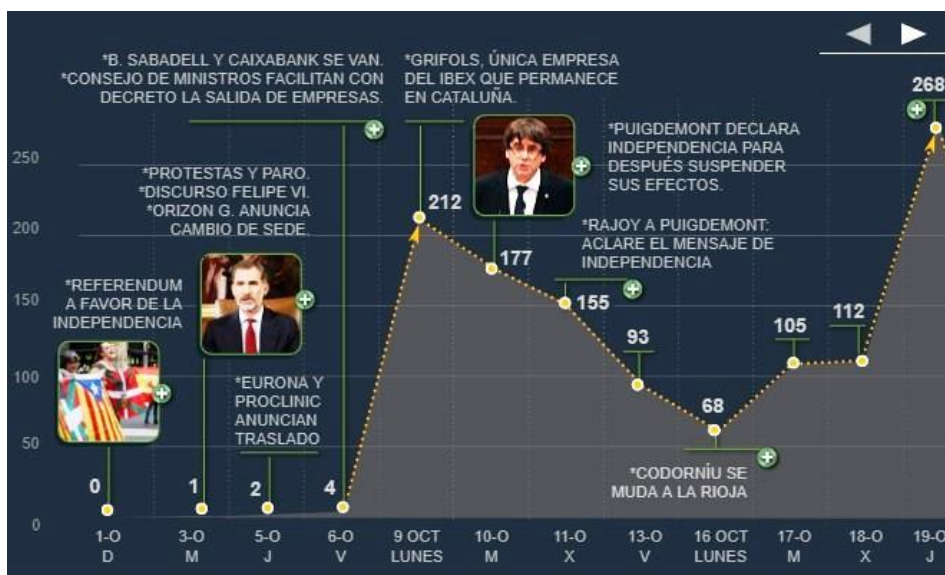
*B. SABADELL Y CAIXABANK SE VAN.
*CONSEJO DE MINISTROS FACILITAN CON DECRETO LA SALIDA DE EMPRESAS.

*GRIFOLS, ÚNICA EMPRESA DEL IBEX QUE PERMANECE EN CATALUÑA.

*PUIGDEMONT DECLARA INDEPENDENCIA PARA DESPUÉS SUSPENDER SUS EFECTOS.

*PROTESTAS Y PARO.
*DISCURSO FELIPE VI.
*ORIZON G. ANUNCIA CAMBIO DE SEDE.

*RAJOY A PUIGDEMONT: ACLARE EL MENSAJE DE INDEPENDENCIA

*REFERENDUM A FAVOR DE LA INDEPENDENCIA

*EURONA Y PROCLINIC ANUNCIAN TRASLADO

*CODORNÍU SE MUDA A LA RIOJA

250
200
150
100
50
0

0
1
2
4
212
177
155
93
68
105
112
268

1-O D
3-O M
5-O J
6-O V
9 OCT LUNES
10-O M
11-O X
13-O V
16 OCT LUNES
17-O M
18-O X
19-O J